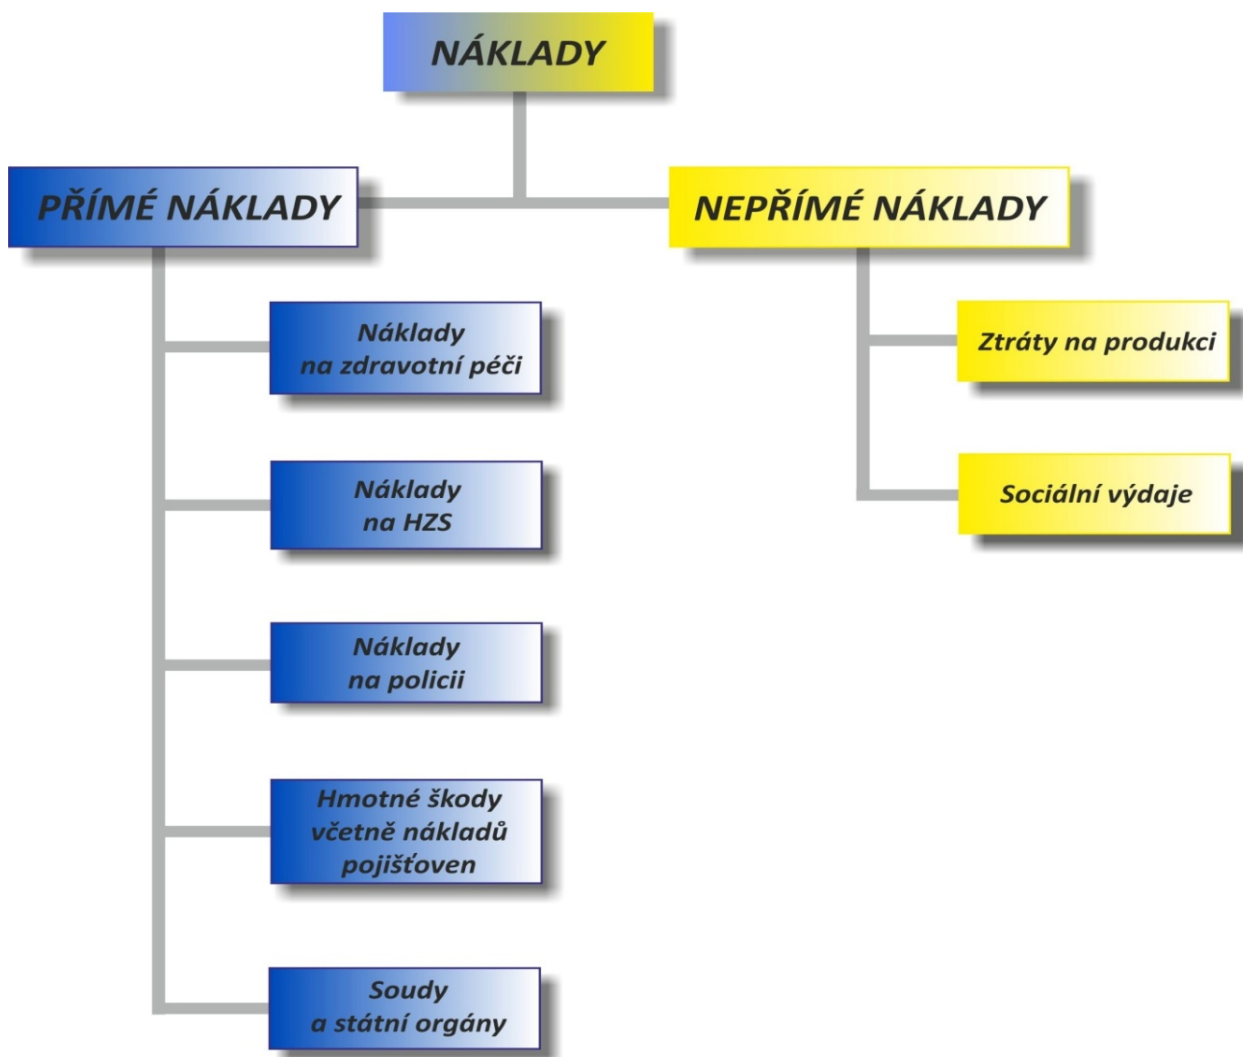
NÁKLADY

PŘÍMÉ NÁKLADY

NEPŘÍMÉ NÁKLADY

Náklady na zdravotní péči

Náklady na HZS

Náklady na policii

Hmotné škody včetně nákladů pojišťoven

Soudy a státní orgány

Ztráty na produkci

Sociální výdaje